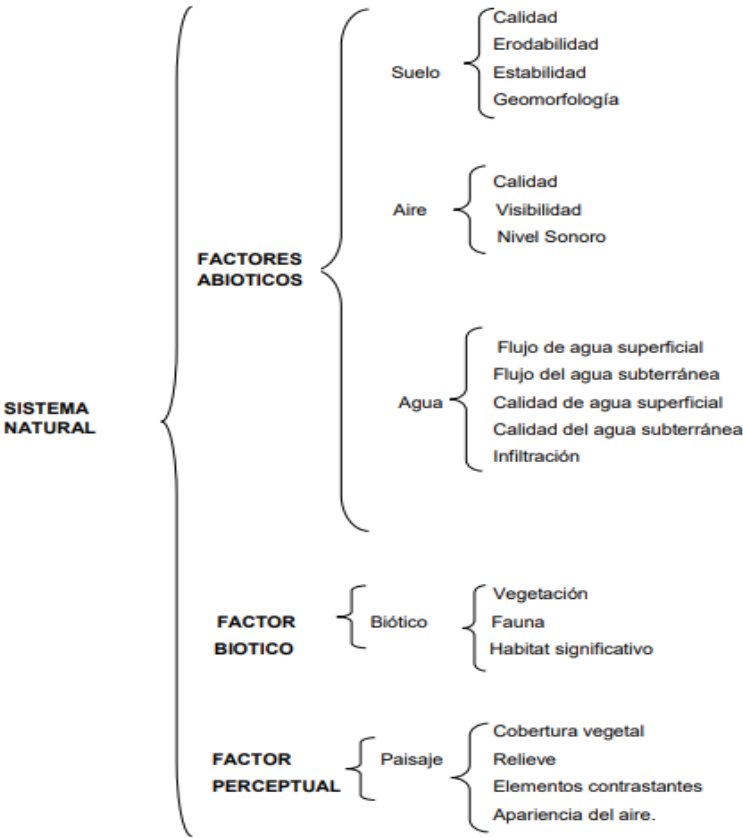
SISTEMA NATURAL

FACTORES ABIOTICOS

Suelo
Calidad
Erodabilidad
Estabilidad
Geomorfología

Aire
Calidad
Visibilidad
Nivel Sonoro

Agua
Flujo de agua superficial
Flujo del agua subterránea
Calidad de agua superficial
Calidad del agua subterránea
Infiltración

FACTOR BIOTICO

Biótico
Vegetación
Fauna
Habitat significativo

FACTOR PERCEPTUAL

Paisaje
Cobertura vegetal
Relieve
Elementos contrastantes
Apariencia del aire.